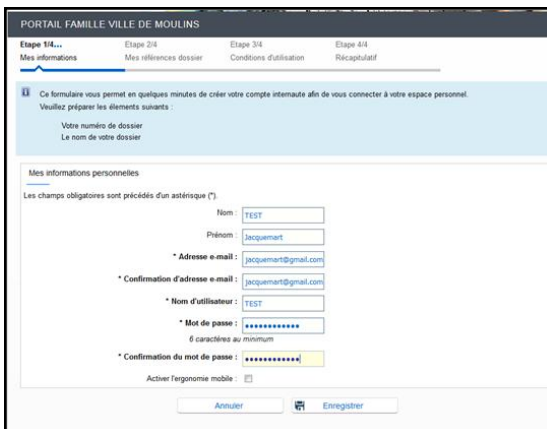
PORTAIL FAMILLE VILLE DE MOULINS

Etape 1/4... Mes informations
Etape 2/4 Mes références dossier
Etape 3/4 Conditions d'utilisation
Etape 4/4 Récapitulatif

Ce formulaire vous permet en quelques minutes de créer votre compte internaute afin de vous connecter à votre espace personnel. Veuillez préparer les éléments suivants :

Votre numéro de dossier
Le nom de votre dossier

Mes informations personnelles

Les champs obligatoires sont précédés d'un astérisque (*).

Nom : TEST

Prénom : Jacquemart

* Adresse e-mail : jacquemart@gmail.com

* Confirmation d'adresse e-mail : jacquemart@gmail.com

* Nom d'utilisateur : TEST

* Mot de passe : •••••••••••••

6 caractères au minimum

* Confirmation du mot de passe : ••••••••••••

Activer l'ergonomie mobile :

Annuler

Enregistrer